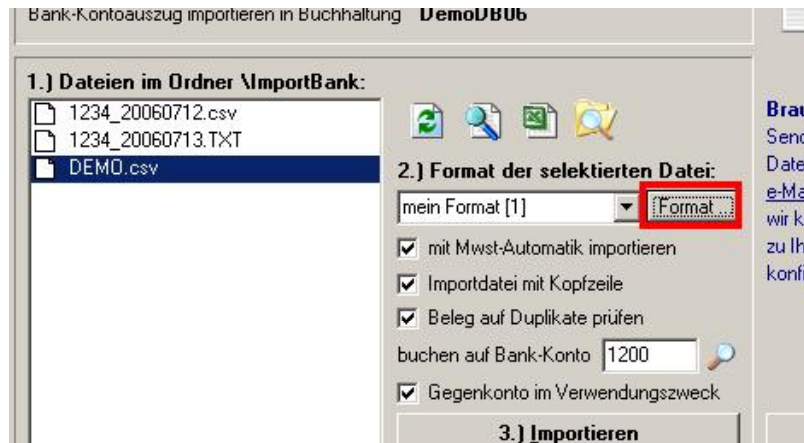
Bank-Kontoauszug importieren in Buchhaltung DemoDB06

1.) Dateien im Ordner \ImportBank:

1234_20060712.csv
1234_20060713.TXT
DEMO.csv

2.) Format der selektierten Datei:

mein Format [1]

Format...

mit Mwst-Automatik importieren

Importdatei mit Kopfzeile

Beleg auf Duplikate prüfen

buchen auf Bank-Konto 1200

Gegenkonto im Verwendungszweck

3.) Importieren

Brau
Send
Date
e-Ma
wir k
zu Ih
konfi